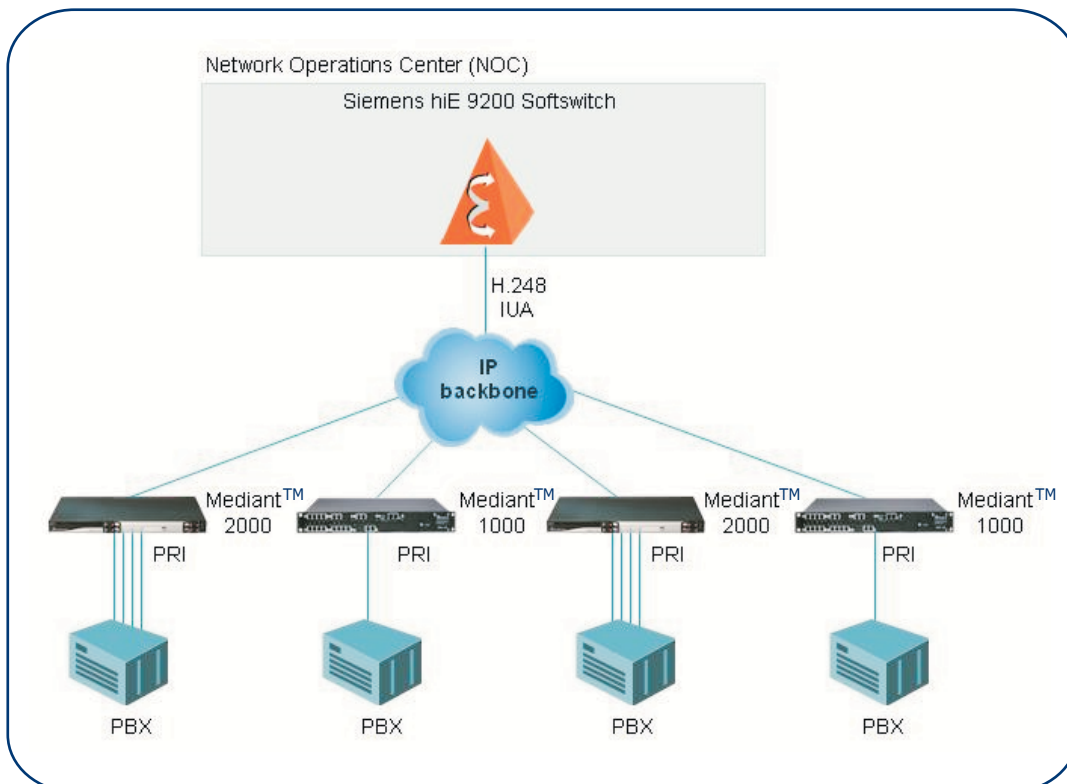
Network Operations Center (NOC)

Siemens hiE 9200 Softswitch

H.248
IUA

IP
backbone

Mediant$^{TM}$
2000

PRI

Mediant$^{TM}$
1000

PRI

Mediant$^{TM}$
2000

PRI

Mediant$^{TM}$
1000

PRI

PBX

PBX

PBX

PBX